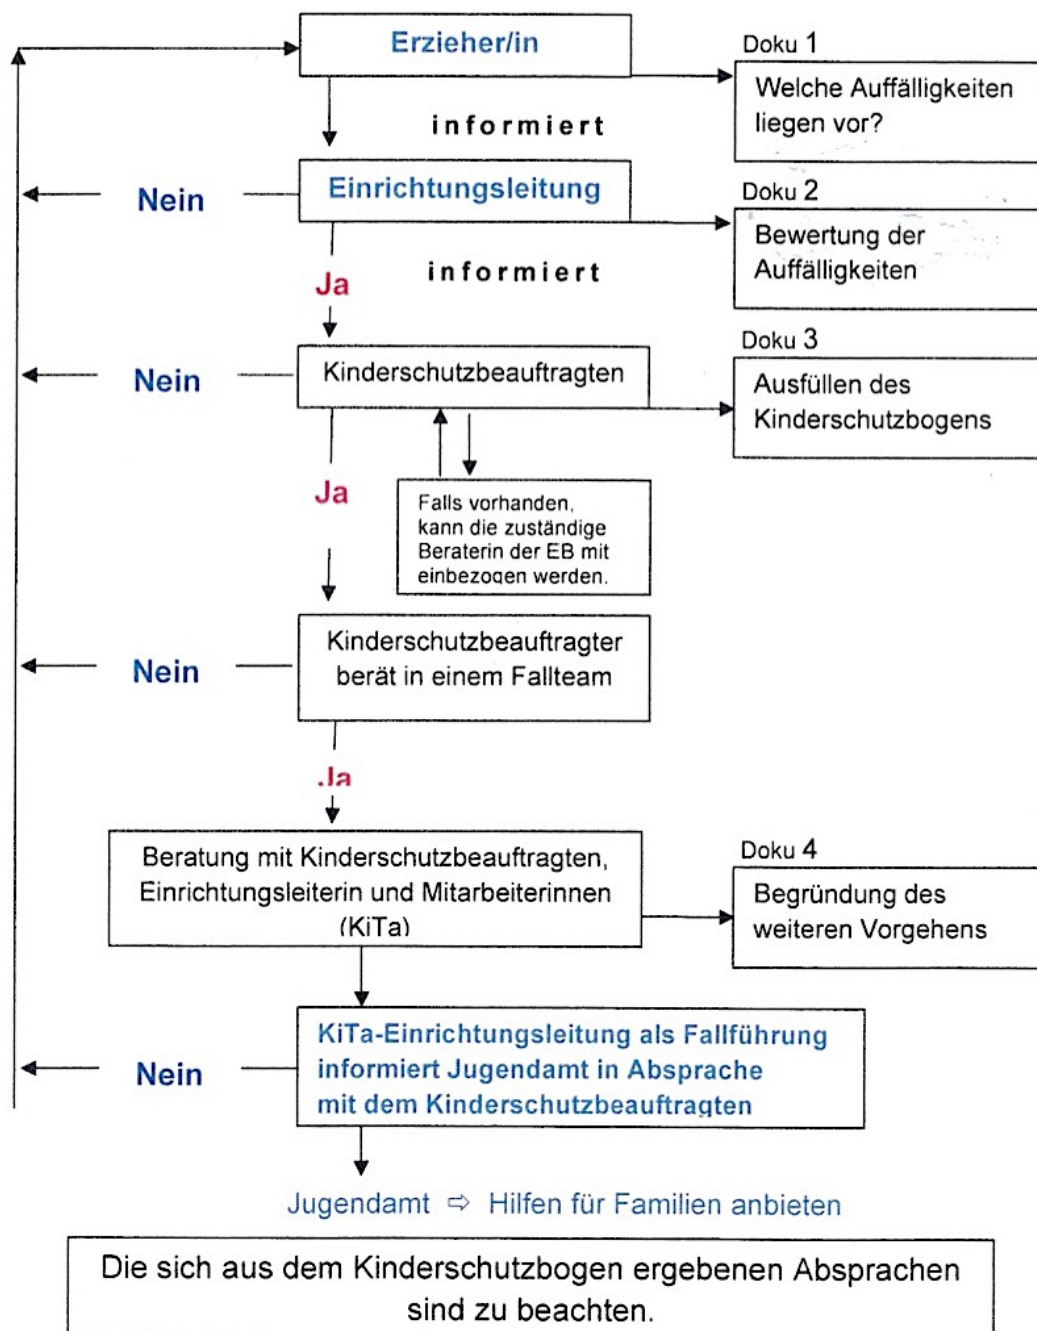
Erzieher/in

Doku 1

Welche Auffälligkeiten liegen vor?

informiert

Nein

Einrichtungsleitung

Doku 2

Bewertung der Auffälligkeiten

Ja

informiert

Nein

Kinderschutzbeauftragten

Doku 3

Ausfüllen des Kinderschutzbogens

Ja

Falls vorhanden, kann die zuständige Beraterin der EB mit einbezogen werden.

Nein

Kinderschutzbeauftragter berät in einem Fallteam

Ja

Beratung mit Kinderschutzbeauftragten, Einrichtungsleiterin und Mitarbeiterinnen (KiTa)

Doku 4

Begründung des weiteren Vorgehens

Nein

KiTa-Einrichtungsleitung als Fallführung informiert Jugendamt in Absprache mit dem Kinderschutzbeauftragten

Jugendamt ⇨ Hilfen für Familien anbieten

Die sich aus dem Kinderschutzbogen ergebenen Absprachen sind zu beachten.